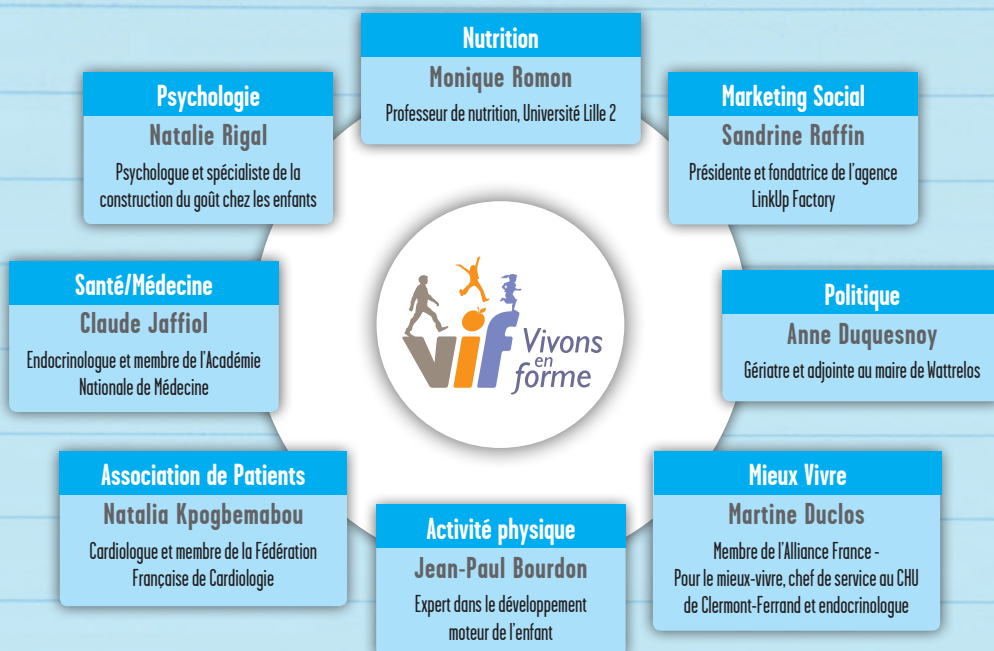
Nutrition
Monique Romon
Professeur de nutrition, Université Lille 2

Psychologie
Natalie Rigal
Psychologue et spécialiste de la construction du goût chez les enfants

Marketing Social
Sandrine Raffin
Présidente et fondatrice de l'agence LinkUp Factory

Santé/Médecine
Claude Jaffiol
Endocrinologue et membre de l'Académie Nationale de Médecine

vif Vivons en forme

Politique
Anne Duquesnoy
Gériatre et adjointe au maire de Wattrelos

Association de Patients
Natalia Kpogbemabou
Cardiologue et membre de la Fédération Française de Cardiologie

Mieux Vivre
Martine Duclos
Membre de l'Alliance France - Pour le mieux-vivre, chef de service au CHU de Clermont-Ferrand et endocrinologue

Activité physique
Jean-Paul Bourdon
Expert dans le développement moteur de l'enfant